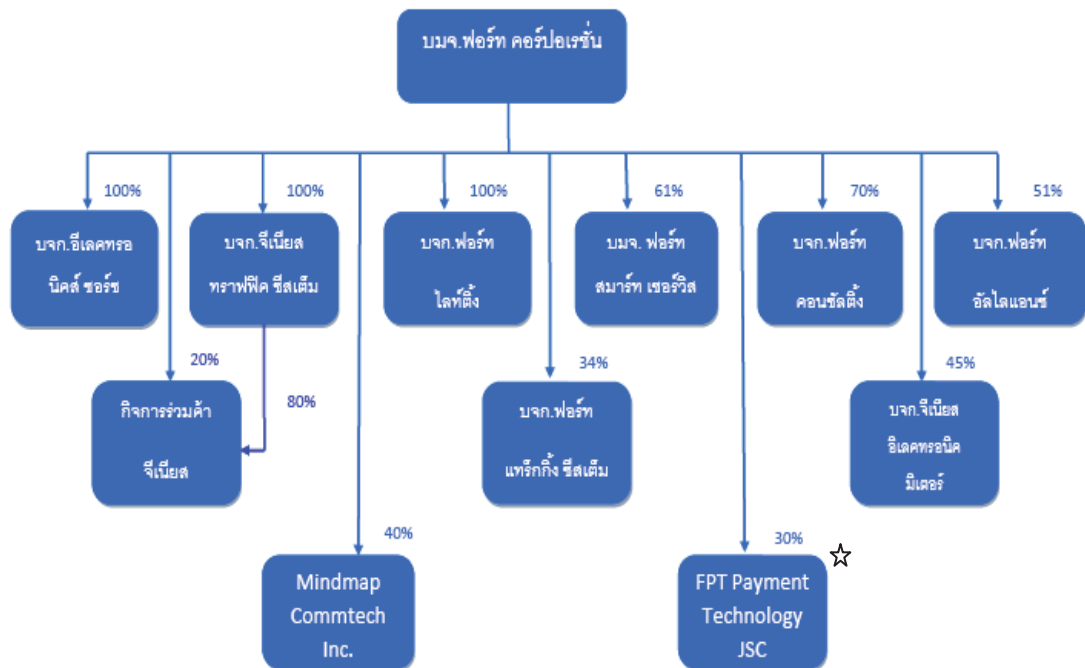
บมจ.ฟอร์ท คอร์ปอเรชั่น

100%
บจก.อีเลคทรอนิคส์ ซอร์ซ

100%
บจก.จีเนียส ทราฟฟิค ซีสเต็ม

100%
บจก.ฟอร์ท ไลท์ติ้ง

61%
บมจ. ฟอร์ท สมาร์ท เซอร์วิส

70%
บจก.ฟอร์ท คอนซัลติ้ง

51%
บจก.ฟอร์ท อัลไลแอนซ์

20%
กิจการร่วมค้า จีเนียส

80%

34%
บจก.ฟอร์ท แทร็กกิ้ง ซีสเต็ม

45%
บจก.จีเนียส อิเลคทรอนิค มิเตอร์

40%
Mindmap Commtech Inc.

30%
FPT Payment Technology JSC